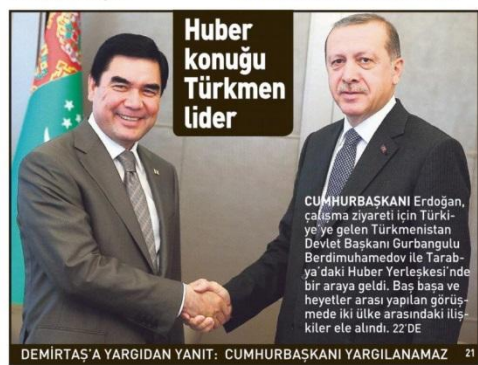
Huber konuğu Türkmen lider

CUMHURBAŞKANI Erdoğan, çalışma ziyareti için Türkiye'ye gelen Türkmenistan Devlet Başkanı Gurbangulu Berdimuhamedov ile Tarabya'daki Huber Yerleşkesi'nde bir araya geldi. Baş başa ve heyetler arası yapılan görüşmede iki ülke arasındaki ilişkiler ele alındı. 22'DE

DEMİRTAŞ'A YARGIDAN YANIT: CUMHURBAŞKANI YARGILANAMAZ 21